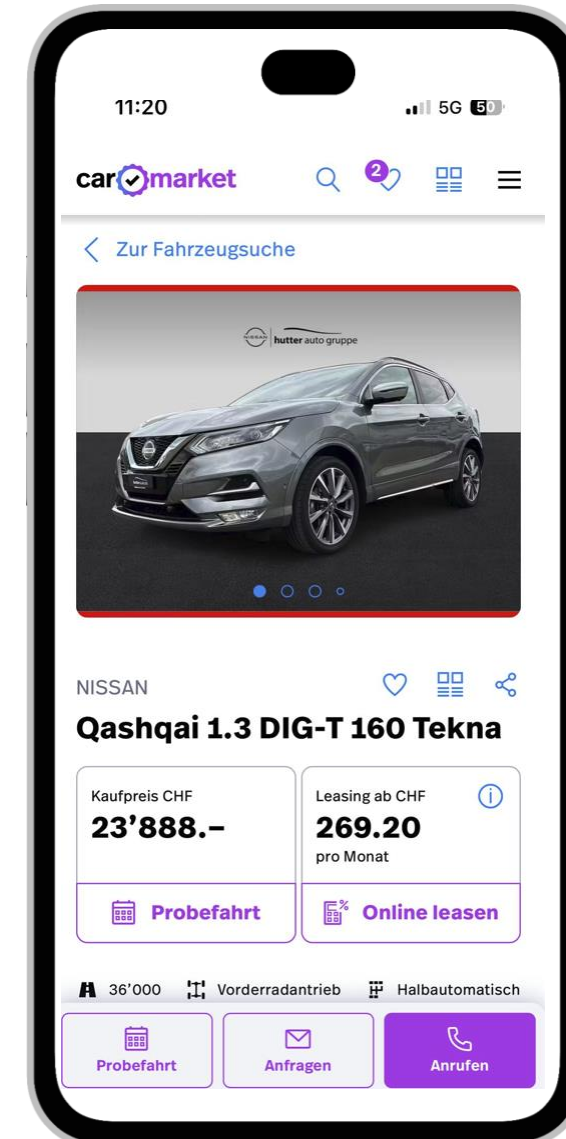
11:20
5G 50

car market

2

Zur Fahrzeugsuche

NISSAN hutter auto gruppe

NISSAN

Qashqai 1.3 DIG-T 160 Tekna

Kaufpreis CHF
23’888.–

Leasing ab CHF
269.20
pro Monat

Probefahrt

Online leasen

36’000 Vorderradantrieb Halbautomatisch

Probefahrt

Anfragen

Anrufen